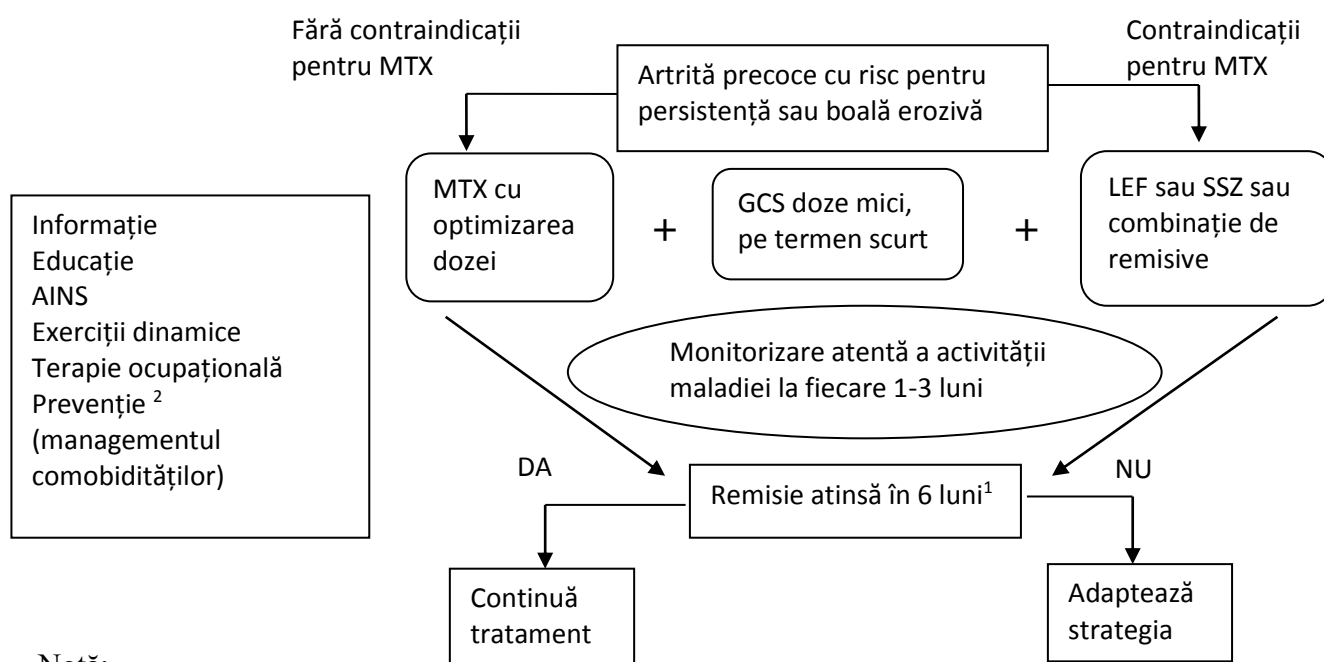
Fără contraindicații pentru MTX

Artrită precoce cu risc pentru persistență sau boală erozivă

Contraindicații pentru MTX

Informație
Educație
AINS
Exerciții dinamice
Terapie ocupațională
Prevenție $^{2}$
(managementul comobidităților)

MTX cu optimizarea dozei

+

GCS doze mici, pe termen scurt

+

LEF sau SSZ sau combinație de remisive

Monitorizare atentă a activitătii maladiei la fiecare 1-3 luni

DA

Remisie atinsă în 6 luni$^{1}$

NU

Continuă tratament

Adaptează strategia

Notă: